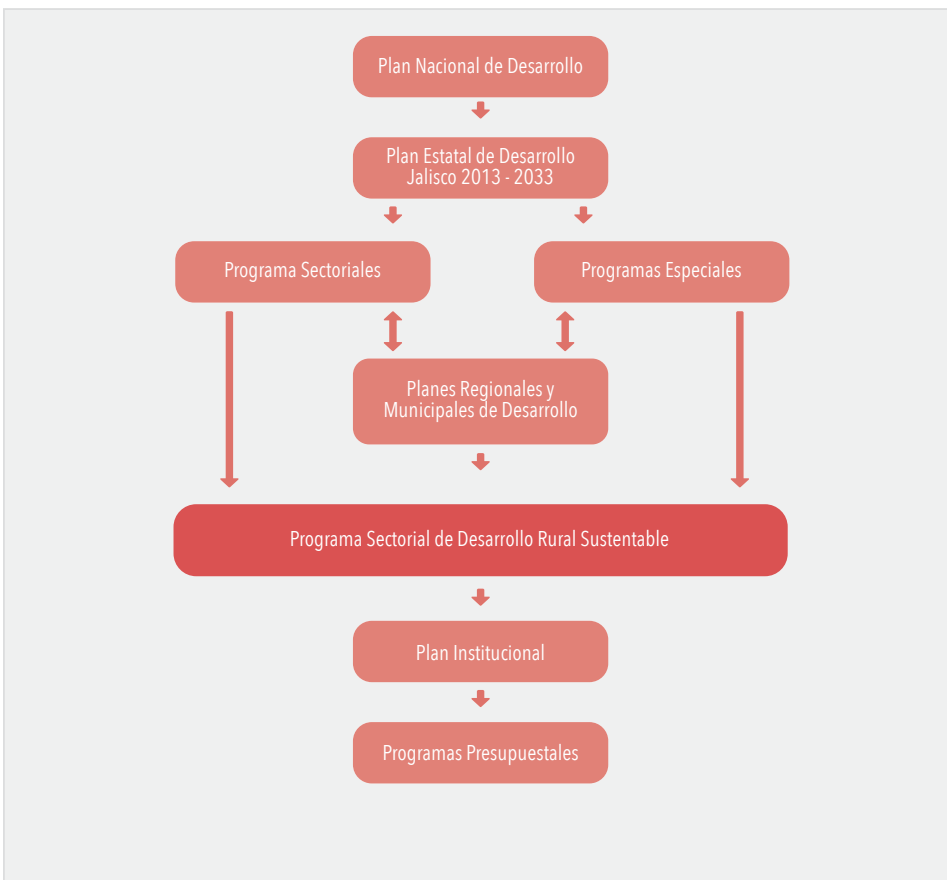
Plan Nacional de Desarrollo

Plan Estatal de Desarrollo Jalisco 2013 - 2033

Programa Sectoriales

Programas Especiales

Planes Regionales y Municipales de Desarrollo

Programa Sectorial de Desarrollo Rural Sustentable

Plan Institucional

Programas Presupuestales